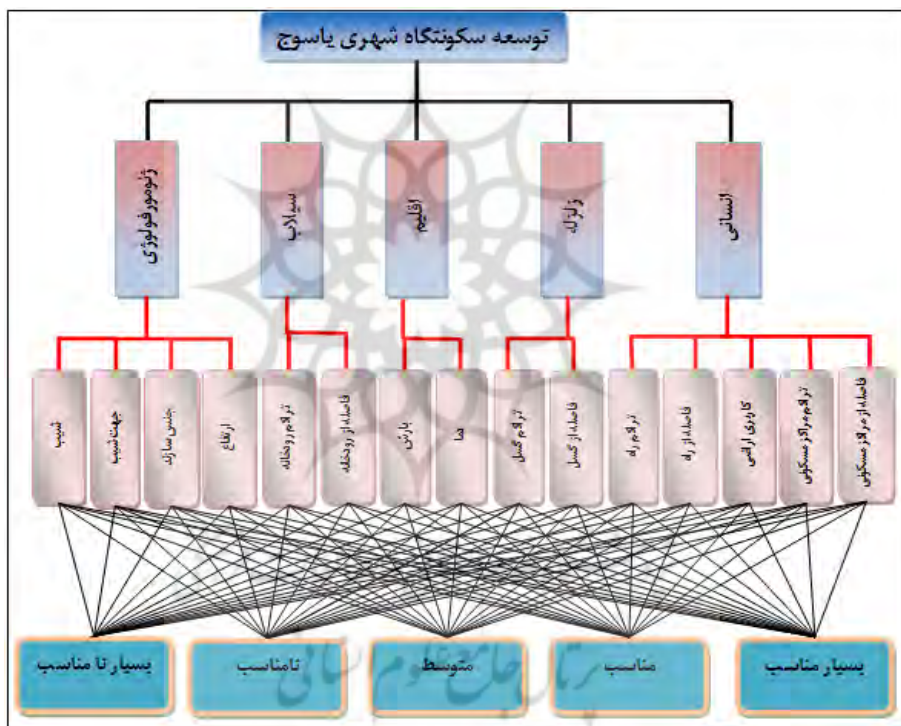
توسعه سکونتگاه شهری یاسوج

ژئومورفولوژی

سیلاب

اقلیم

زلزله

انسانی

شیب

جهت شیب

جنس سازند

ارتفاع

تراکم رودخانه

فاصله از رودخانه

بارش

دما

تراکم گسل

فاصله از گسل

تراکم راه

فاصله از راه

کاربری اراضی

تراکم مراکز مسکونی

فاصله از مراکز مسکونی

بسیار نا مناسب

نامناسب

متوسط

مناسب

بسیار مناسب